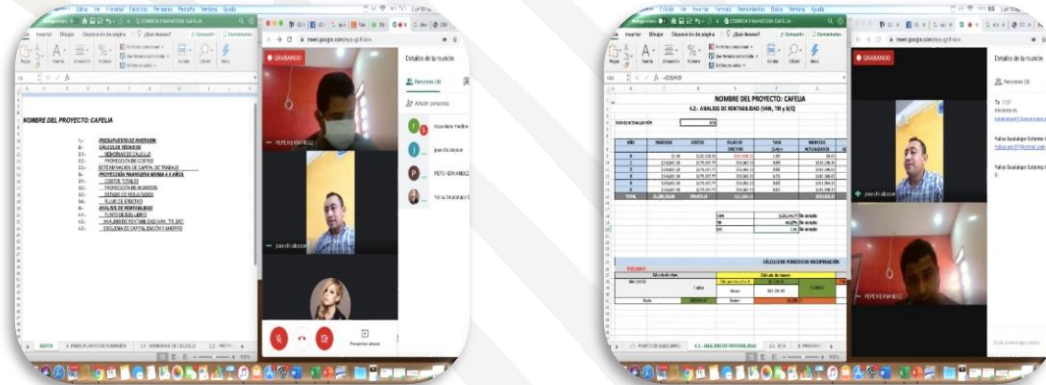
NOMBRE DEL PROYECTO: CAFELIA

1.- PRESUPUESTO DE INVERSIÓN
2.- CÁLCULOS TÉCNICOS
2.1.- MEMORIAS DE CÁLCULO
2.2.- PRONÓSTICO DE COSTOS
3.- DETERMINACIÓN DE CAPITAL DE TRABAJO
4.- PROYECCIÓN FINANCIERA MÍNIMA A 5 AÑOS
4.1.- COSTOS TOTALES
4.2.- PRONÓSTICO DE INGRESOS
4.3.- ESTADO DE RESULTADOS
4.4.- FLUJO DE EFECTIVO
5.- ANÁLISIS DE RENTABILIDAD
5.1.- PUNTO DE EQUILIBRIO
5.2.- ANÁLISIS DE RENTABILIDAD (VAN, TIR, B/C)
5.3.- ESQUEMA DE CAPITALIZACIÓN Y AHORRO

GRABANDO
Detalles de la reunión
Personas
Añadir personas
Presentar ahora

NOMBRE DEL PROYECTO: CAFELIA
4.2.- ANÁLISIS DE RENTABILIDAD (VAN, TIR y B/C)

CÁLCULO DEL PERIODO DE RECUPERACIÓN

GRABANDO
Detalles de la reunión